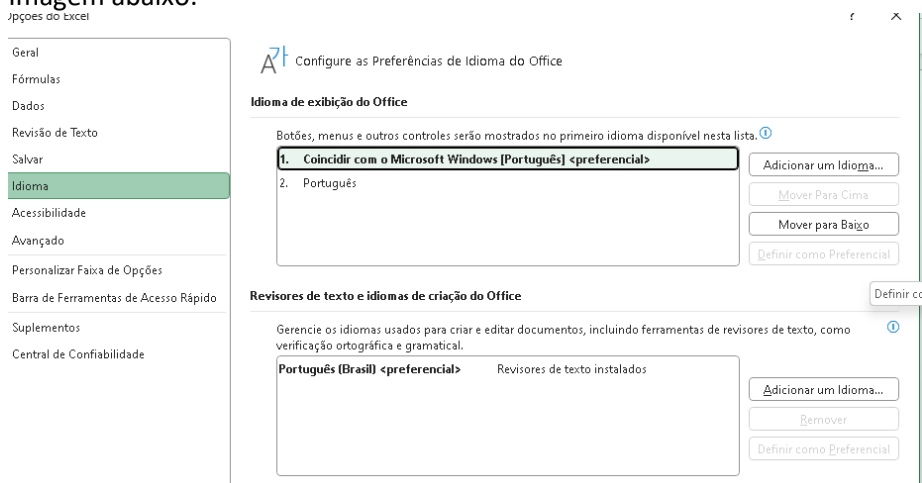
Imagem abaixo:
Opções do Excel ? ×

Geral
Fórmulas
Dados
Revisão de Texto
Salvar
Idioma
Acessibilidade
Avançado
Personalizar Faixa de Opções
Barra de Ferramentas de Acesso Rápido
Suplementos
Central de Confiabilidade

Configure as Preferências de Idioma do Office

Idioma de exibição do Office

Botões, menus e outros controles serão mostrados no primeiro idioma disponível nesta lista.

1. Coincidir com o Microsoft Windows [Português] <preferencial>
2. Português

Adicionar um Idioma...
Mover Para Cima
Mover para Baixo
Definir como Preferencial

Definir co

Revisores de texto e idiomas de criação do Office

Gerencie os idiomas usados para criar e editar documentos, incluindo ferramentas de revisores de texto, como verificação ortográfica e gramatical.

Português (Brasil) <preferencial> Revisores de texto instalados

Adicionar um Idioma...
Remover
Definir como Preferencial